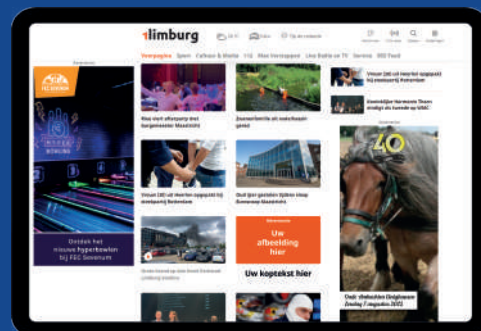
1limburg

Voorpagina Sport Fashion & Media 1Ld Maas Voorpagina Live Radio en TV Service 1BD Food

FEC SEVENUM

HYPER BOWLING

Ontdek het nieuwe hyperbowlen bij FEC Sevenum

Rea viert afterparty met burgemeester Maastricht

Zwanenfamilie uit waterbassin gered

Vrouw (38) uit Weerten opgepakt bij steekpartij Roermond

Oud-Ijzer gebouw Tijdens nieuwe Roermond Maastricht

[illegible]

Advertentie

Uw afbeelding hier

Uw koptekst hier

Vrouw (38) uit Weerten opgepakt bij steekpartij Roermond

40

Oude Ambachten Kinderdag